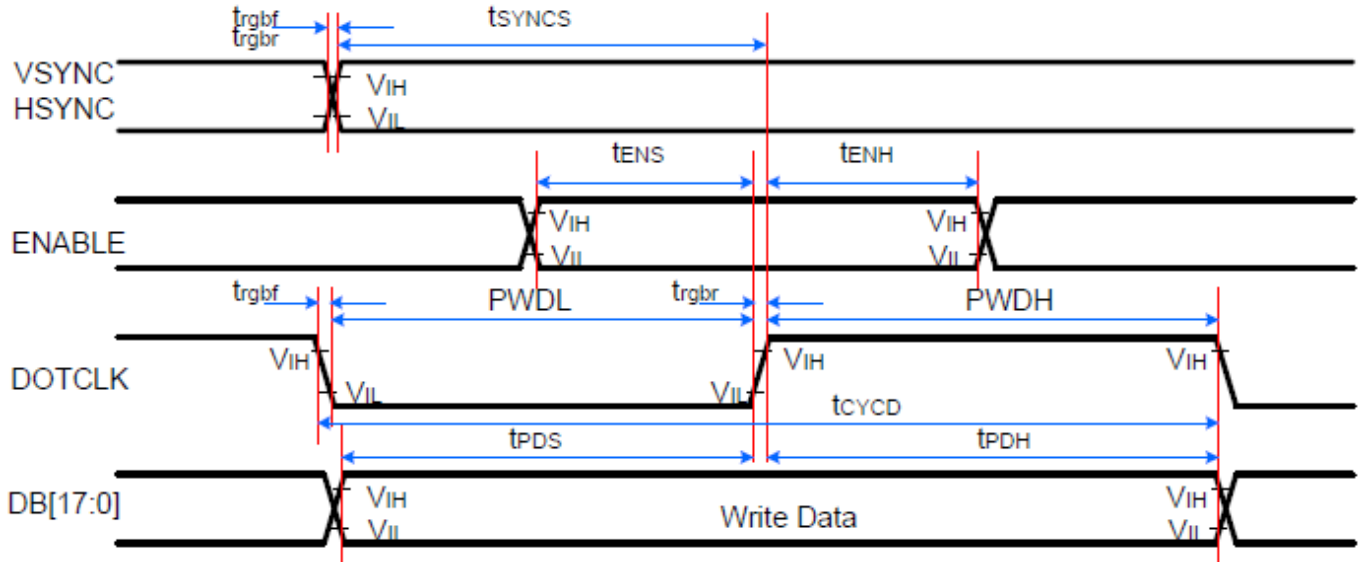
$t_{rgbf}$
$t_{rgbr}$
$t_{SYNCS}$
VSYNC
HSYNC
$V_{IH}$
$V_{IL}$
$t_{ENS}$
$t_{ENH}$
ENABLE
$V_{IH}$
$V_{Il}$
$V_{IH}$
$V_{IL}$
$t_{rgbf}$
PWDL
$t_{rgbr}$
PWDH
DOTCLK
$V_{IH}$
$V_{IL}$
$V_{IL}$
$V_{IH}$
$V_{IH}$
$t_{CYCD}$
$t_{PDS}$
$t_{PDH}$
DB[17:0]
$V_{IH}$
$V_{Il}$
Write Data
$V_{IH}$
$V_{Il}$